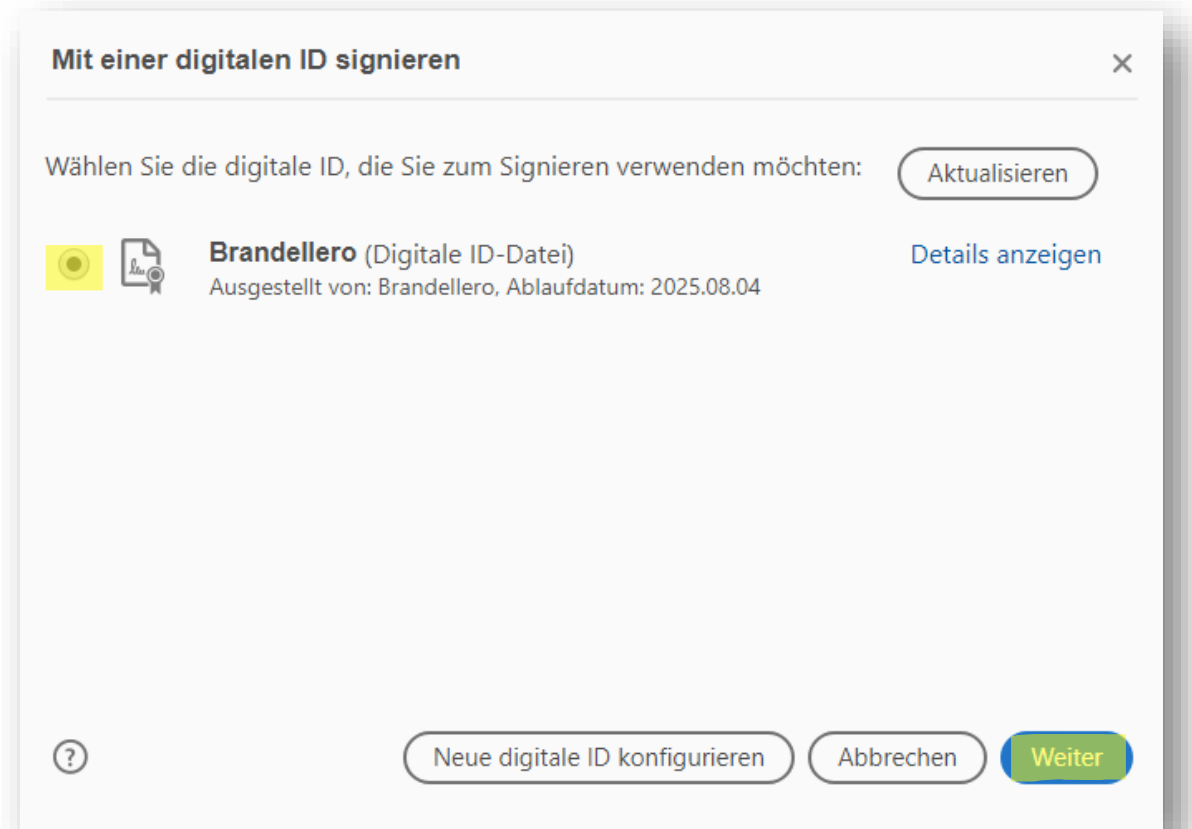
Mit einer digitalen ID signieren

×

Wählen Sie die digitale ID, die Sie zum Signieren verwenden möchten:

Aktualisieren

Brandellero (Digitale ID-Datei)
Ausgestellt von: Brandellero, Ablaufdatum: 2025.08.04

Details anzeigen

?

Neue digitale ID konfigurieren

Abbrechen

Weiter